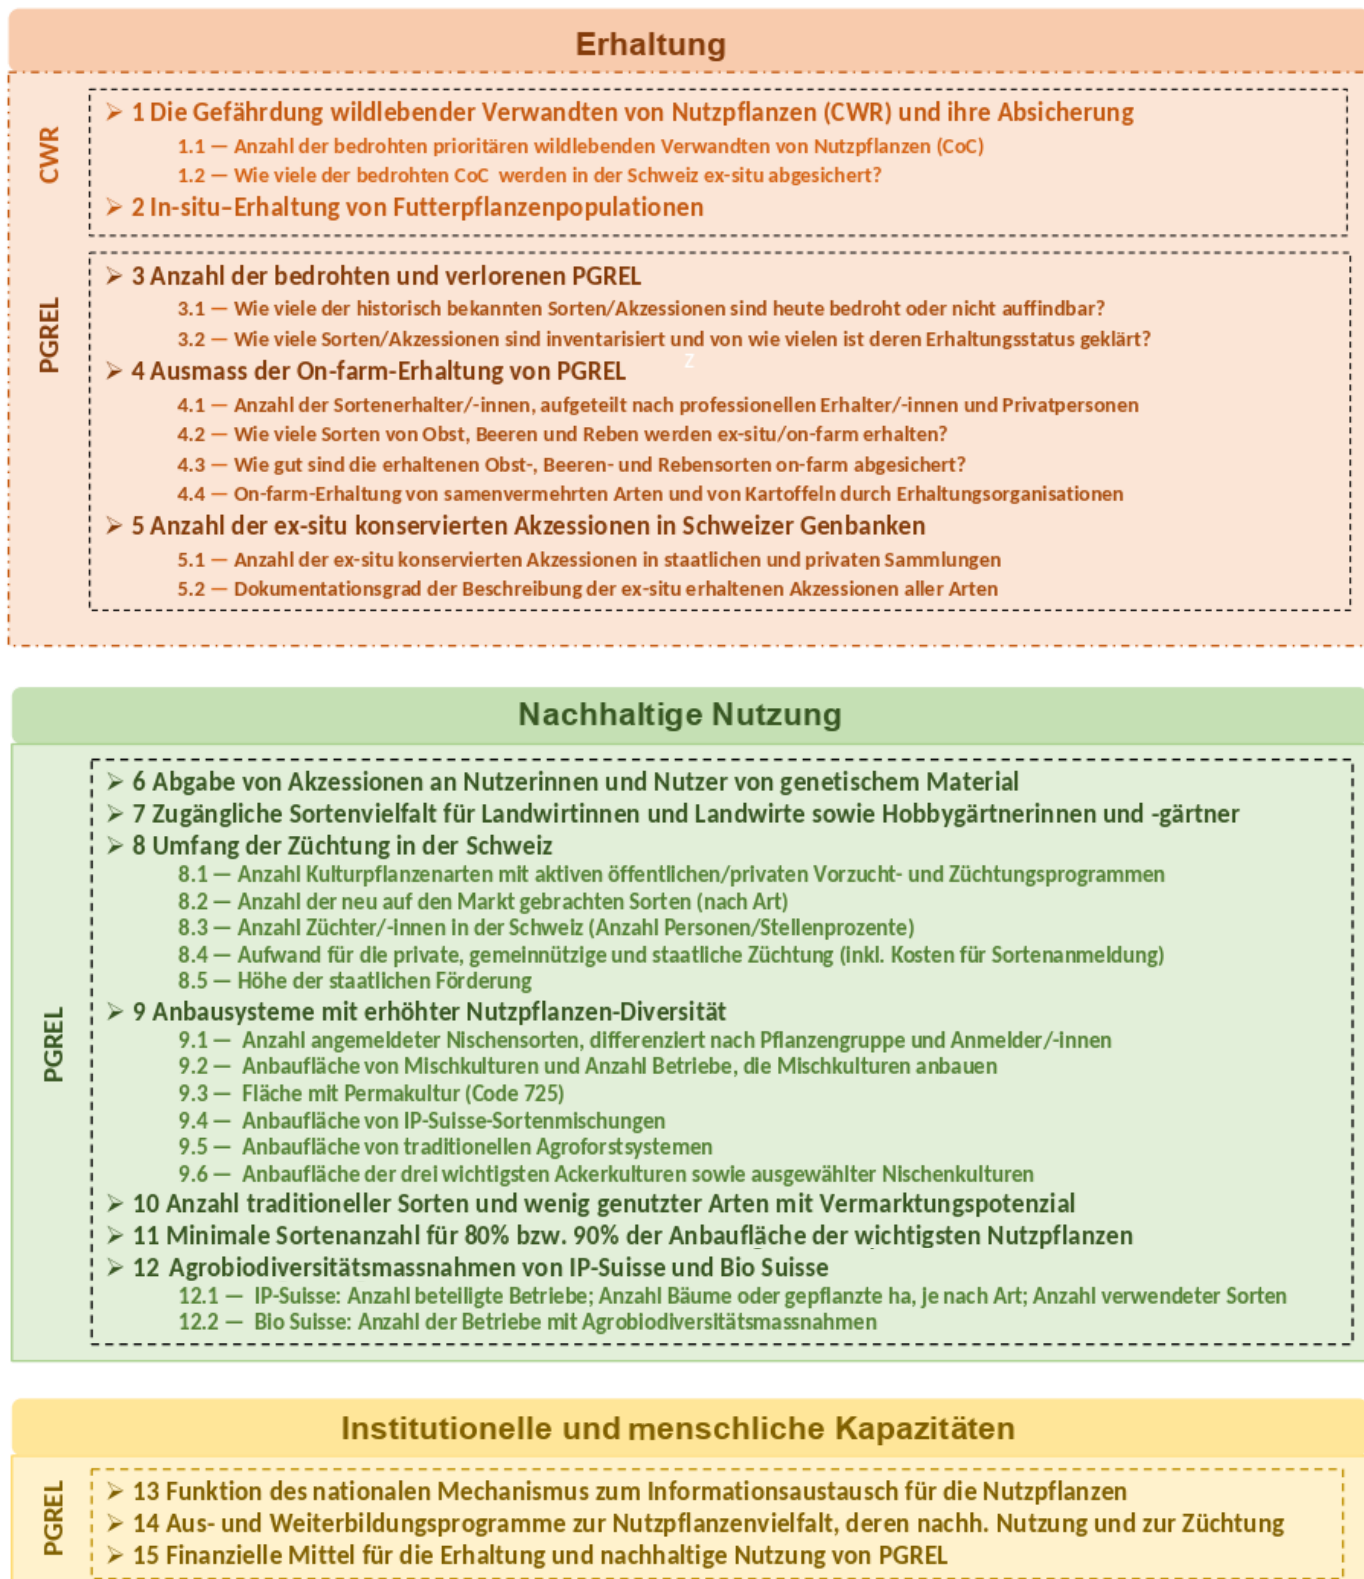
Erhaltung

CWR

➢ 1 Die Gefährdung wildlebender Verwandten von Nutzpflanzen (CWR) und ihre Absicherung
1.1 — Anzahl der bedrohten prioritären wildlebenden Verwandten von Nutzpflanzen (CoC)
1.2 — Wie viele der bedrohten CoC werden in der Schweiz ex-situ abgesichert?
➢ 2 In-situ-Erhaltung von Futterpflanzenpopulationen

PGREL

➢ 3 Anzahl der bedrohten und verlorenen PGREL
3.1 — Wie viele der historisch bekannten Sorten/Akzessionen sind heute bedroht oder nicht auffindbar?
3.2 — Wie viele Sorten/Akzessionen sind inventarisiert und von wie vielen ist deren Erhaltungsstatus geklärt?
➢ 4 Ausmass der On-farm-Erhaltung von PGREL
4.1 — Anzahl der Sortenerhalter/-innen, aufgeteilt nach professionellen Erhalter/-innen und Privatpersonen
4.2 — Wie viele Sorten von Obst, Beeren und Reben werden ex-situ/on-farm erhalten?
4.3 — Wie gut sind die erhaltenen Obst-, Beeren- und Rebensorten on-farm abgesichert?
4.4 — On-farm-Erhaltung von samenvermehrten Arten und von Kartoffeln durch Erhaltungsorganisationen
➢ 5 Anzahl der ex-situ konservierten Akzessionen in Schweizer Genbanken
5.1 — Anzahl der ex-situ konservierten Akzessionen in staatlichen und privaten Sammlungen
5.2 — Dokumentationsgrad der Beschreibung der ex-situ erhaltenen Akzessionen aller Arten

Nachhaltige Nutzung

PGREL

➢ 6 Abgabe von Akzessionen an Nutzerinnen und Nutzer von genetischem Material
➢ 7 Zugängliche Sortenvielfalt für Landwirtinnen und Landwirte sowie Hobbygärtnerinnen und -gärtner
➢ 8 Umfang der Züchtung in der Schweiz
8.1 — Anzahl Kulturpflanzenarten mit aktiven öffentlichen/privaten Vorzucht- und Züchtungsprogrammen
8.2 — Anzahl der neu auf den Markt gebrachten Sorten (nach Art)
8.3 — Anzahl Züchter/-innen in der Schweiz (Anzahl Personen/Stellenprozente)
8.4 — Aufwand für die private, gemeinnützige und staatliche Züchtung (inkl. Kosten für Sortenanmeldung)
8.5 — Höhe der staatlichen Förderung
➢ 9 Anbausysteme mit erhöhter Nutzpflanzen-Diversität
9.1 — Anzahl angemeldeter Nischensorten, differenziert nach Pflanzengruppe und Anmelder/-innen
9.2 — Anbaufläche von Mischkulturen und Anzahl Betriebe, die Mischkulturen anbauen
9.3 — Fläche mit Permakultur (Code 725)
9.4 — Anbaufläche von IP-Suisse-Sortenmischungen
9.5 — Anbaufläche von traditionellen Agroforstsystemen
9.6 — Anbaufläche der drei wichtigsten Ackerkulturen sowie ausgewählter Nischenkulturen
➢ 10 Anzahl traditioneller Sorten und wenig genutzter Arten mit Vermarktungspotenzial
➢ 11 Minimale Sortenanzahl für 80% bzw. 90% der Anbaufläche der wichtigsten Nutzpflanzen
➢ 12 Agrobiodiversitätsmassnahmen von IP-Suisse und Bio Suisse
12.1 — IP-Suisse: Anzahl beteiligte Betriebe; Anzahl Bäume oder gepflanzte ha, je nach Art; Anzahl verwendeter Sorten
12.2 — Bio Suisse: Anzahl der Betriebe mit Agrobiodiversitätsmassnahmen

Institutionelle und menschliche Kapazitäten

PGREL

➢ 13 Funktion des nationalen Mechanismus zum Informationsaustausch für die Nutzpflanzen
➢ 14 Aus- und Weiterbildungsprogramme zur Nutzpflanzenvielfalt, deren nachh. Nutzung und zur Züchtung
➢ 15 Finanzielle Mittel für die Erhaltung und nachhaltige Nutzung von PGREL